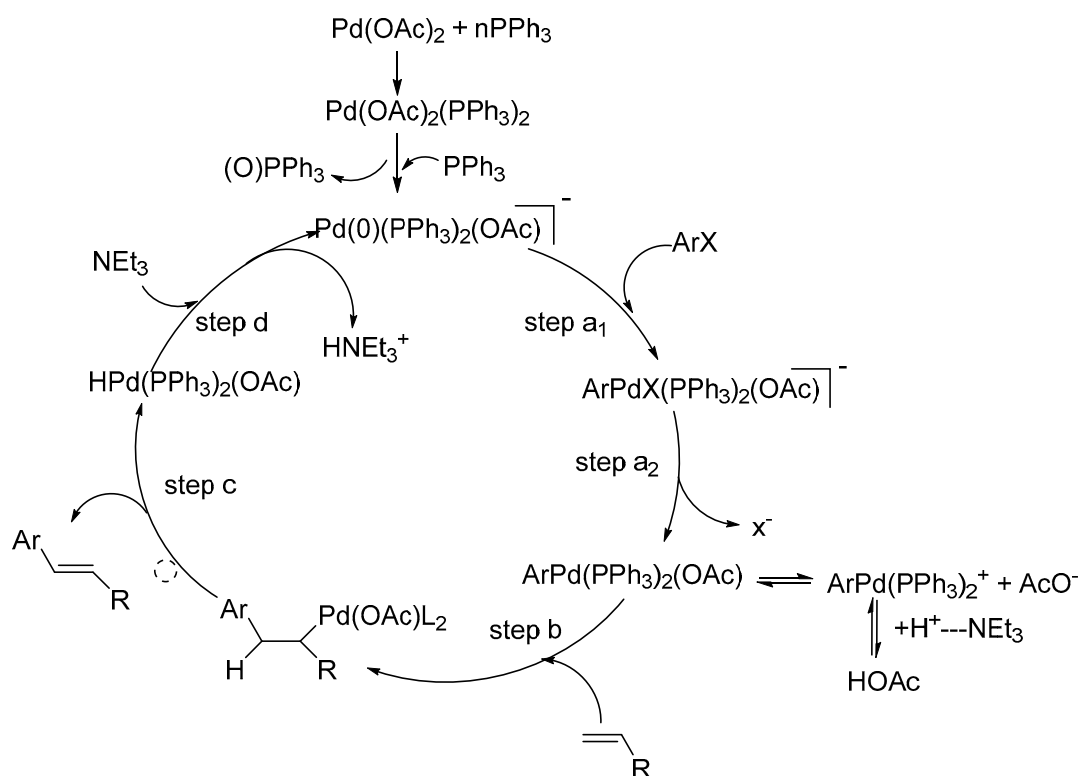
$Pd(OAc)_2 + nPPh_3$

$Pd(OAc)_2(PPh_3)_2$

$(O)PPh_3$

$PPh_3$

$Pd(0)(PPh_3)_2(OAc)^-$

$NEt_3$

step d

$HNEt_3^+$

ArX

step $a_1$

$HPd(PPh_3)_2(OAc)$

$ArPdX(PPh_3)_2(OAc)^-$

step $a_2$

step c

$X^-$

Ar

R

$ArPd(PPh_3)_2(OAc)$

$ArPd(PPh_3)_2^+ + AcO^-$

Ar

$Pd(OAc)L_2$

step b

$+H^+$---$NEt_3$

H

R

HOAc

R